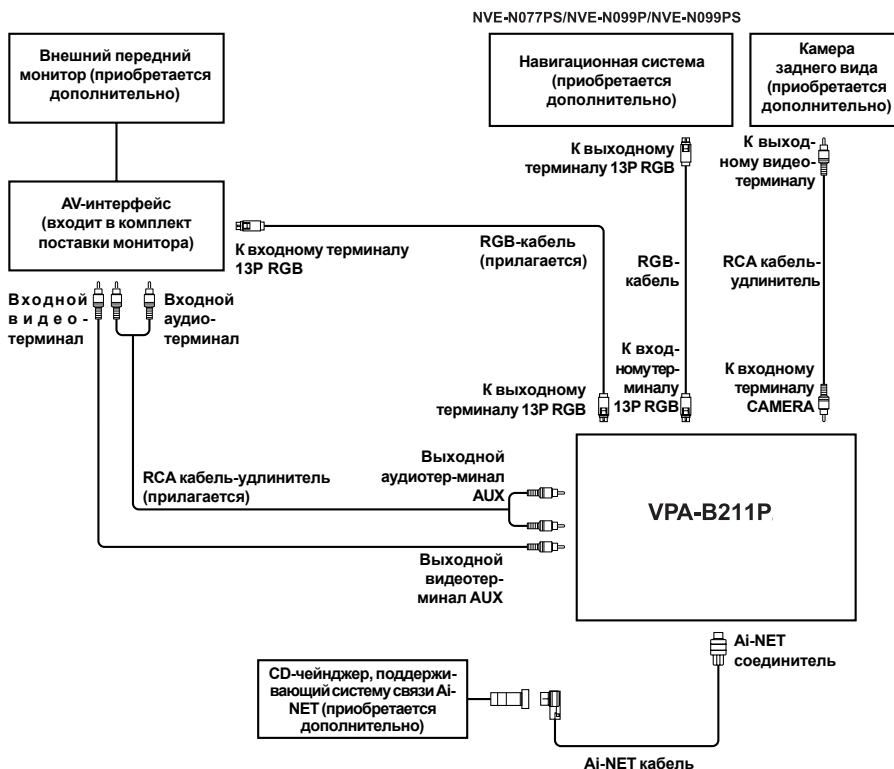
NVE-N077PS/NVE-N099P/NVE-N099PS

Внешний передний монитор (приобретается дополнительно)

Навигационная система (приобретается дополнительно)

Камера заднего вида (приобретается дополнительно)

К выходному терминалу 13P RGB

К выходному видеотерминалу

AV-интерфейс (входит в комплект поставки монитора)

К входному терминалу 13P RGB

RGB-кабель (прилагается)

RGB-кабель

RCA кабель-удлинитель

Входной видеотерминал

Входной аудиотерминал

К выходному терминалу 13P RGB

К входному терминалу 13P RGB

К входному терминалу CAMERA

RCA кабель-удлинитель (прилагается)

Выходной аудиотер-минал AUX

VPA-B211P

Выходной видеотерминал AUX

Ai-NET соединитель

CD-чейнджер, поддерживающий систему связи Ai-NET (приобретается дополнительно)

Ai-NET кабель